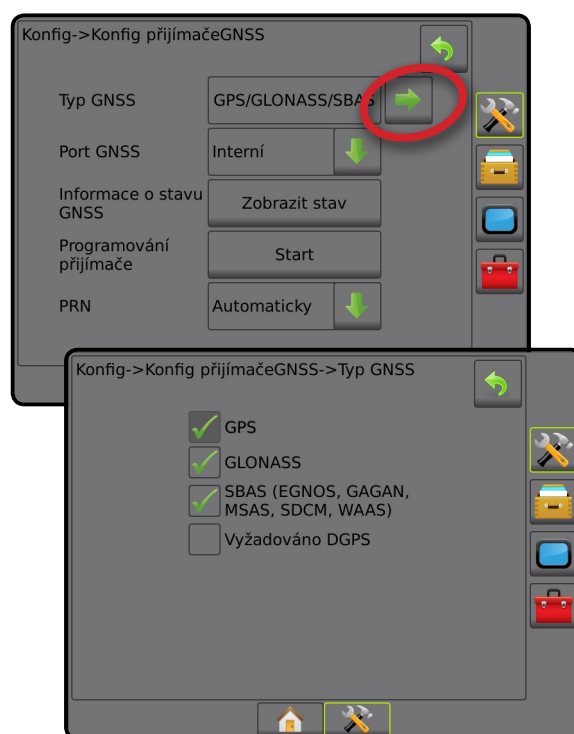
Konfig->Konfig přijímačeGNSS

Typ GNSS
GPS/GLONASS/SBAS

Port GNSS
Interní

Informace o stavu GNSS
Zobrazit stav

Programování přijímače
Start

PRN
Automaticky

Konfig->Konfig přijímačeGNSS->Typ GNSS

GPS
GLONASS
SBAS (EGNOS, GAGAN, MSAS, SDCM, WAAS)
Vyžadováno DGPS